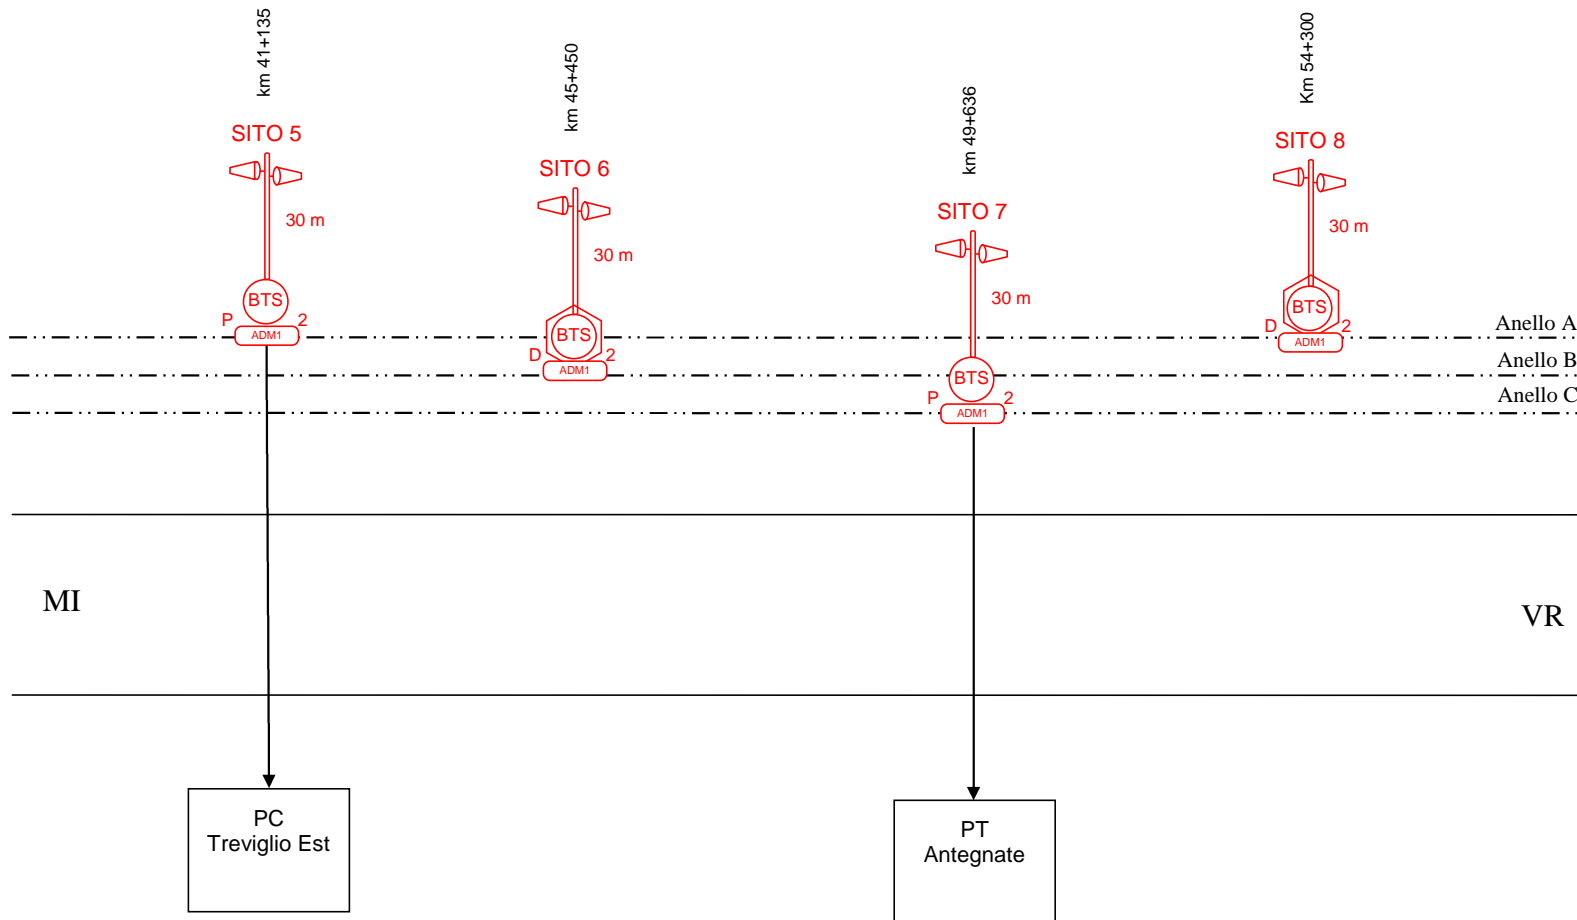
km 41+135

SITO 5

30 m

BTS

P 2

ADM1

km 45+450

SITO 6

30 m

BTS

D 2

ADM1

km 49+636

SITO 7

30 m

BTS

P 2

ADM1

Km 54+300

SITO 8

30 m

BTS

D 2

ADM1

Anello A

Anello B

Anello C

MI

VR

PC
Treviglio Est

PT
Antegnate